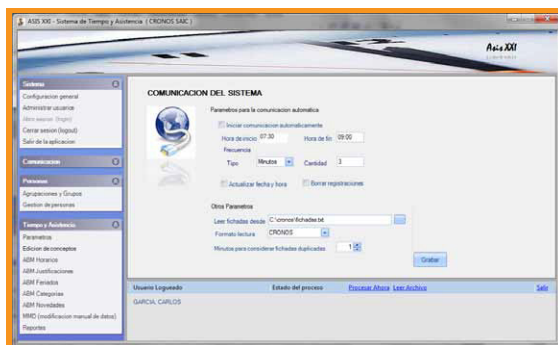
ASIS XXI - Sistema de Tiempo y Asistencia | CRONOS SAIC |

Asis XXI

Sistema
Configuracion general
Administrar usuarios
Abrir sesion (login)
Cerrar sesion (logout)
Salir de la aplicacion

Comunicacion

Personas
Agrupaciones y Grupos
Gestion de personas

Tiempo y Asistencia
Parametros
Edicion de conceptos
ABM Horarios
ABM Justificaciones
ABM Feriados
ABM Categorias
ABM Novedades
MMD (modificacion manual de datos)
Reportes

COMUNICACION DEL SISTEMA

Parametros para la comunicacion automatica

Iniciar comunicacion automaticamente

Hora de inicio 07:30 Hora de fin 09:00

Frecuencia

Tipo Minutos Cantidad 3

Actualizar fecha y hora Borrar registraciones

Otros Parametros

Leer fichadas desde C:\cronos\fichadas.txt

Formato lectura CRONOS

Minutos para considerar fichadas duplicadas 1

Grabar

Usuario Logueado Estado del proceso Procesar Ahora Leer Archivo Salir

GARCIA, CARLOS